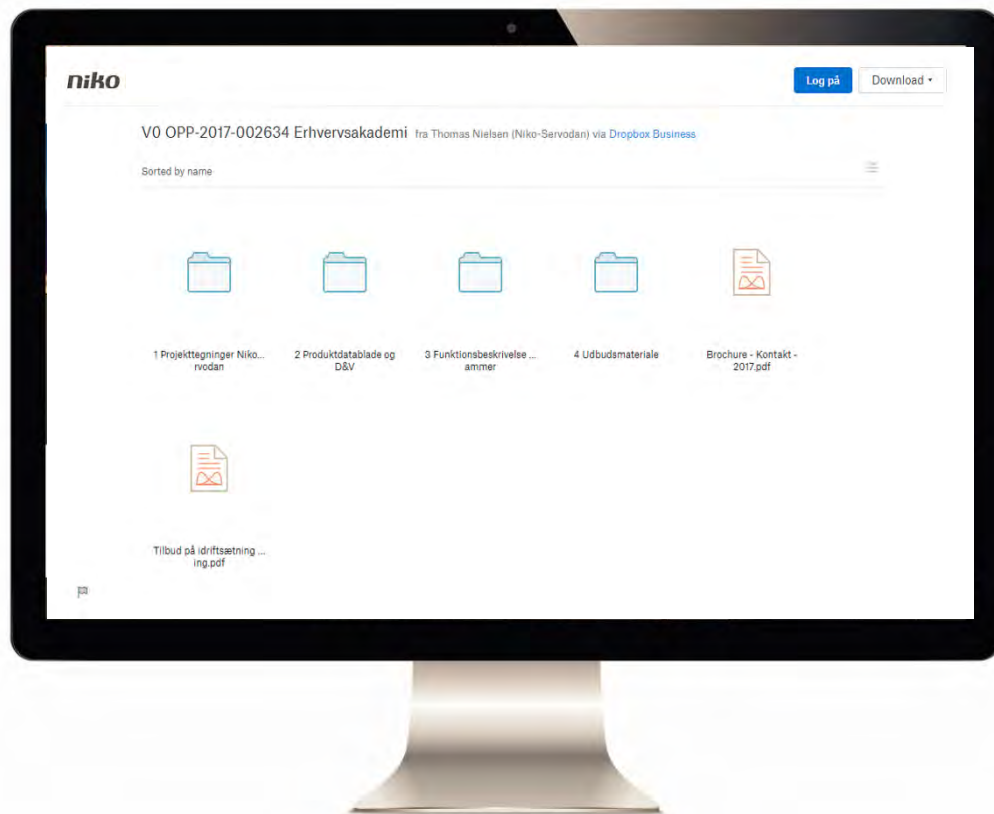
niko

Log på

Download

V0 OPP-2017-002634 Erhvervsakademi fra Thomas Nielsen (Niko-Servodan) via Dropbox Business

Sorted by name

1 Projekttegninger Niko... rvodan

2 Produktdatablade og D&V

3 Funktionsbeskrivelse ... ammer

4 Udbudsmateriale

Brochure - Kontakt - 2017.pdf

Tilbud på idriftsætning ... ing.pdf